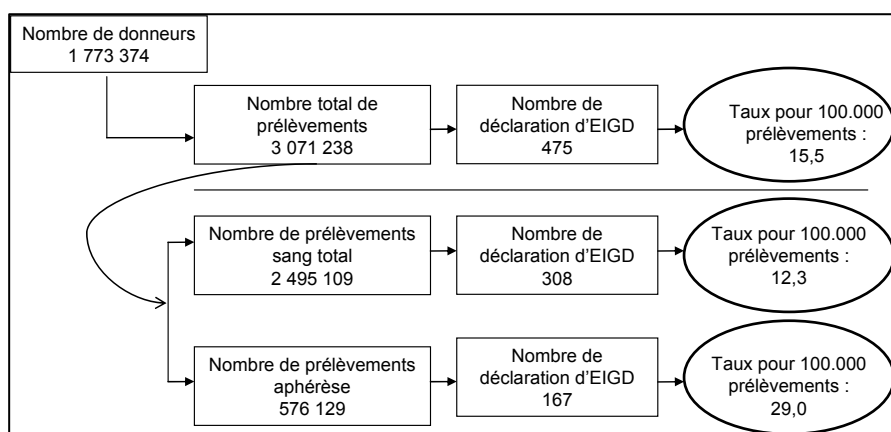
Nombre de donneurs
1 773 374

Nombre total de prélèvements
3 071 238

Nombre de déclaration d'EIGD
475

Taux pour 100.000 prélèvements :
15,5

Nombre de prélèvements sang total
2 495 109

Nombre de déclaration d'EIGD
308

Taux pour 100.000 prélèvements :
12,3

Nombre de prélèvements aphérèse
576 129

Nombre de déclaration d'EIGD
167

Taux pour 100.000 prélèvements :
29,0